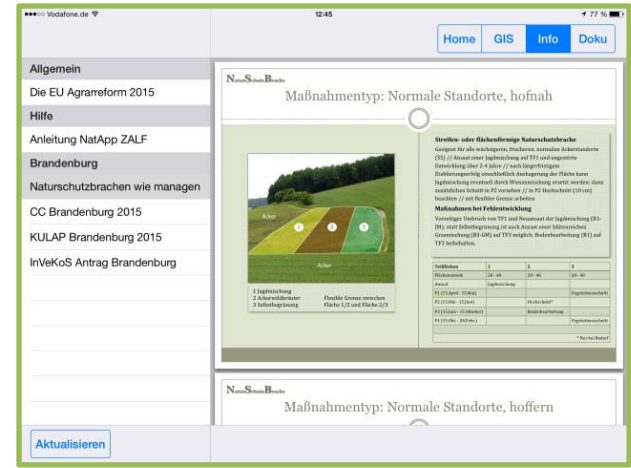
••••○ Vodafone.de
12:45
77 %

Home
GIS
Info
Doku

Allgemein
Die EU Agrarreform 2015
Hilfe
Anleitung NatApp ZALF
Brandenburg
Naturschutzbrachen wie managen
CC Brandenburg 2015
KULAP Brandenburg 2015
InVeKoS Antrag Brandenburg

Aktualisieren

NaturSchutzBrache
Maßnahmentyp: Normale Standorte, hofnah

Acker
1
2
3
Acker

1 Jagdmischung
2 Ackerwildkräuter
3 Selbstbegrünung
Flexible Grenze zwischen Fläche 1/2 und Fläche 2/3

Streifen- oder flächenförmige Naturschutzbrache
Geeignet für alle wüchsigeren, frischeren, normalen Ackerstandorte (SS) // Ansaat einer Jagdmischung auf TF1 und ungestörte Entwicklung über 2-4 Jahre // nach längerfristigem Etablierungserfolg einschließlich Aushagerung der Fläche kann Jagdmischung eventuell durch Wiesenmischung ersetzt werden; dann zusätzlichen Schnitt in P2 vorsehen // in P2 Hochschnitt (10 cm) beachten // mit flexibler Grenze arbeiten
Maßnahmen bei Fehlentwicklung
Vorzeitiger Umbruch von TF1 und Neuansaat der Jagdmischung (B3-JM); statt Selbstbegrünung in auch Ansaat einer blütenreichen Grasmischung (B3-GM) auf TF3 möglich; Bodenbearbeitung (B1) auf TF3 beibehalten.

| Teilflächen | 1 | 2 | 3 |
|---|---|---|---|
| Flächenanteile | 20 - 40 | 20 - 40 | 20 - 40 |
| Ansaat | Jagdmischung | | |
| P1 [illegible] | | | Vegetationsschnitt |
| P2 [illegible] | | Hochschnitt* | |
| P3 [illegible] | | Bodenbearbeitung | |
| P4 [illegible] | | | Vegetationsschnitt |

* Nur bei Bedarf

NaturSchutzBrache
Maßnahmentyp: Normale Standorte, hoffern